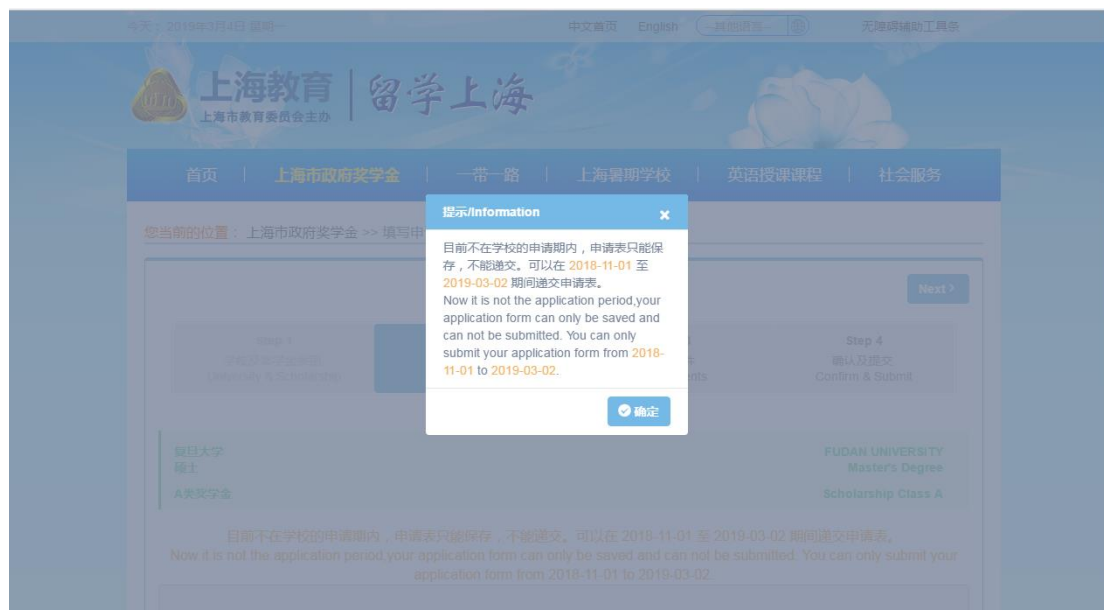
今天：2019年3月4日 星期一

中文首页 English --其他语言-- 无障碍辅助工具条

上海教育 上海市教育委员会主办 | 留学上海

首页 | 上海市政府奖学金 | 一带一路 | 上海暑期学校 | 英语授课课程 | 社会服务

您当前的位置： 上海市政府奖学金 >> 填写申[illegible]

Next >

Step 1
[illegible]
University & Scholarship

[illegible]
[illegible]
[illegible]nts

Step 4
确认及提交
Confirm & Submit

提示/Information ×

目前不在学校的申请期内，申请表只能保存，不能递交。可以在 2018-11-01 至 2019-03-02 期间递交申请表。
Now it is not the application period,your application form can only be saved and can not be submitted. You can only submit your application form from 2018-11-01 to 2019-03-02.

确定

复旦大学
硕士
A类奖学金

FUDAN UNIVERSITY
Master's Degree
Scholarship Class A

目前不在学校的申请期内，申请表只能保存，不能递交。可以在 2018-11-01 至 2019-03-02 期间递交申请表。
Now it is not the application period,your application form can only be saved and can not be submitted. You can only submit your application form from 2018-11-01 to 2019-03-02.